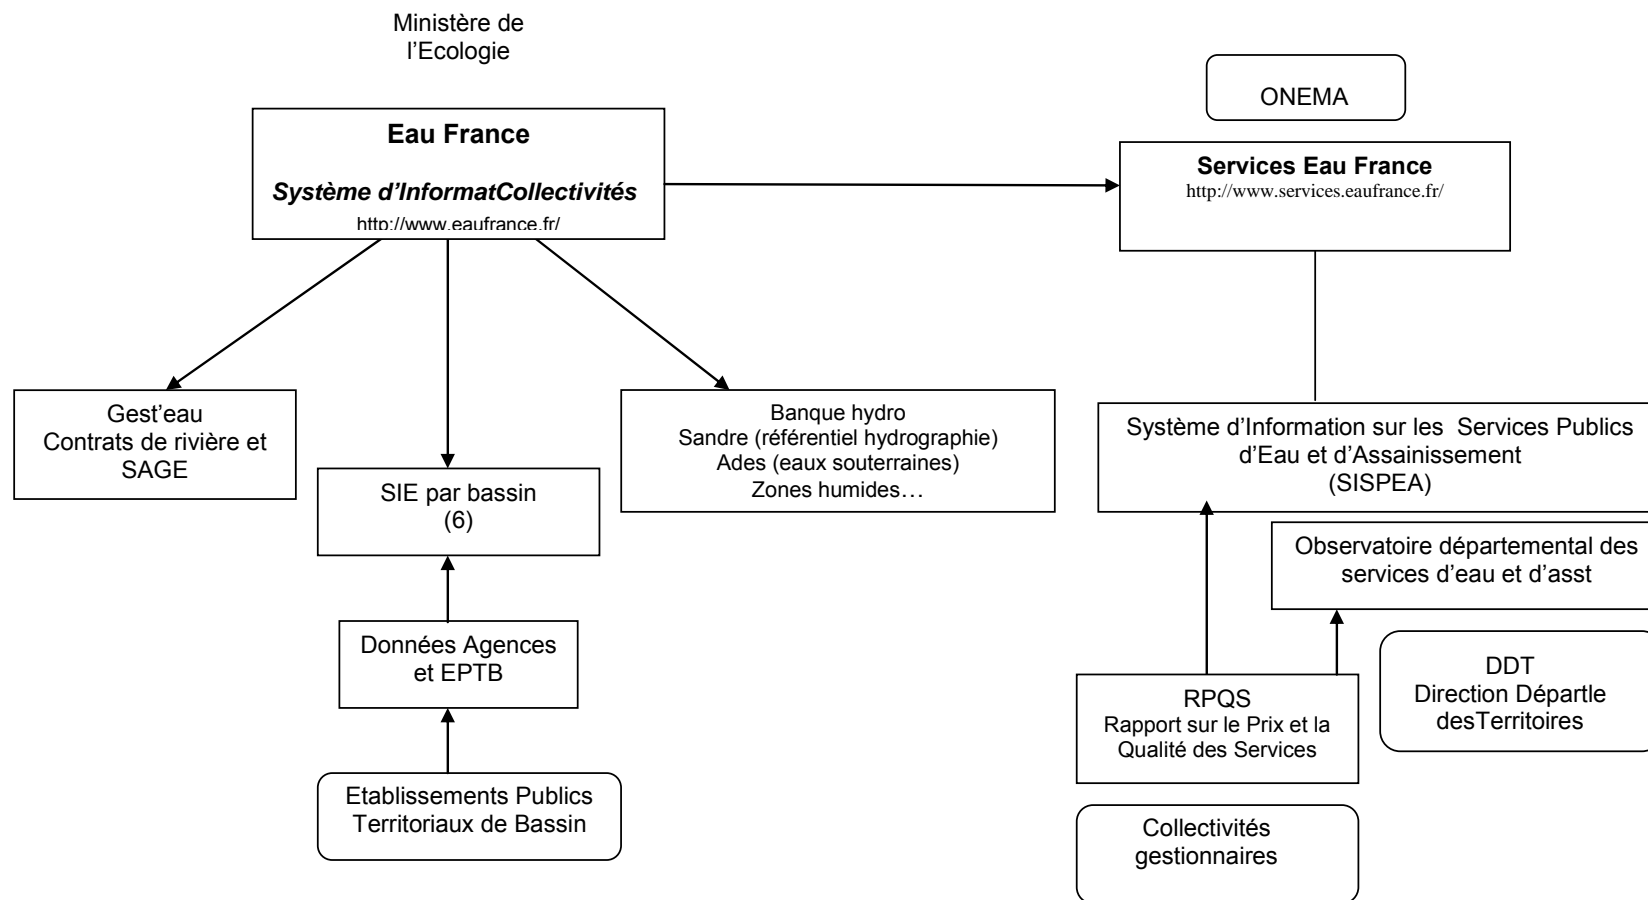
Ministère de l'Ecologie

**Eau France**

***Système d'InformatCollectivités***

http://www.eaufrance.fr/

ONEMA

**Services Eau France**

http://www.services.eaufrance.fr/

Gest'eau
Contrats de rivière et SAGE

SIE par bassin
(6)

Banque hydro
Sandre (référentiel hydrographie)
Ades (eaux souterraines)
Zones humides…

Système d'Information sur les Services Publics d'Eau et d'Assainissement
(SISPEA)

Observatoire départemental des services d'eau et d'asst

Données Agences et EPTB

Etablissements Publics Territoriaux de Bassin

RPQS
Rapport sur le Prix et la Qualité des Services

DDT
Direction Départle desTerritoires

Collectivités gestionnaires